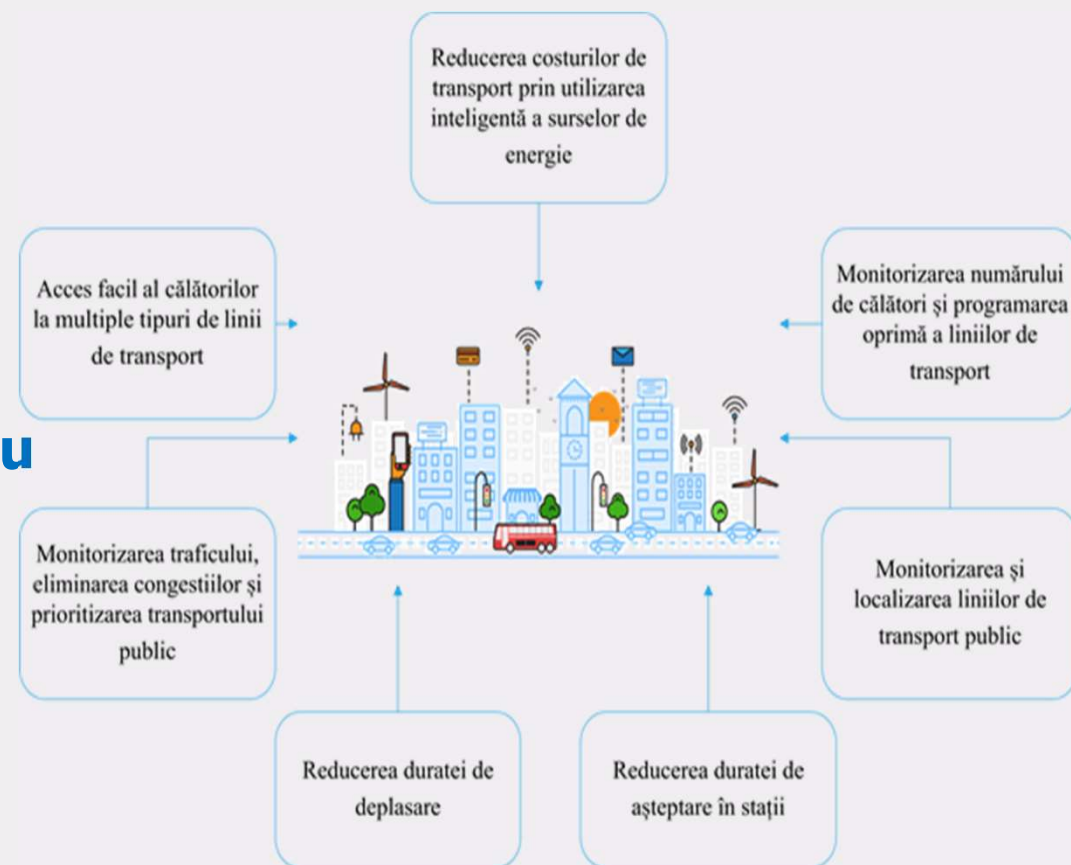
Reducerea costurilor de transport prin utilizarea inteligentă a surselor de energie

Acces facil al călătorilor la multiple tipuri de linii de transport

Monitorizarea numărului de călători și programarea oprimă a liniilor de transport

u

Monitorizarea traficului, eliminarea congestiilor și prioritizarea transportului public

Monitorizarea și localizarea liniilor de transport public

Reducerea duratei de deplasare

Reducerea duratei de așteptare în stații